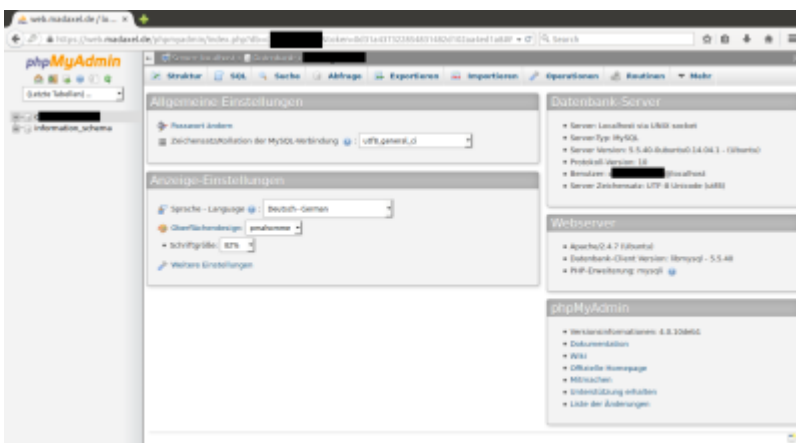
web.madaxel.de / la... ×

https://web.madaxel.de/phpmyadmin/index.php?db= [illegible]

Search

phpMyAdmin

(Letzte Tabellen) ...

information_schema

Server: localhost » Datenbank: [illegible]

Struktur SQL Suche Abfrage Exportieren Importieren Operationen Routinen Mehr

Allgemeine Einstellungen

Passwort ändern

Zeichensatz/Kollation der MySQL-Verbindung: utf8_general_ci

Anzeige-Einstellungen

Sprache - Language: Deutsch - German

Oberflächendesign: pmahomme

Schriftgröße: 82%

Weitere Einstellungen

Datenbank-Server

Server: Localhost via UNIX socket
Server-Typ: MySQL
Server-Version: 5.5.40-0ubuntu0.14.04.1 - (Ubuntu)
Protokoll-Version: 10
Benutzer: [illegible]@localhost
Server-Zeichensatz: UTF-8 Unicode (utf8)

Webserver

Apache/2.4.7 (Ubuntu)
Datenbank-Client Version: libmysql - 5.5.40
PHP-Erweiterung: mysqli

phpMyAdmin

Versionsinformationen: 4.0.10deb1
Dokumentation
Wiki
Offizielle Homepage
Mitmachen
Unterstützung erhalten
Liste der Änderungen